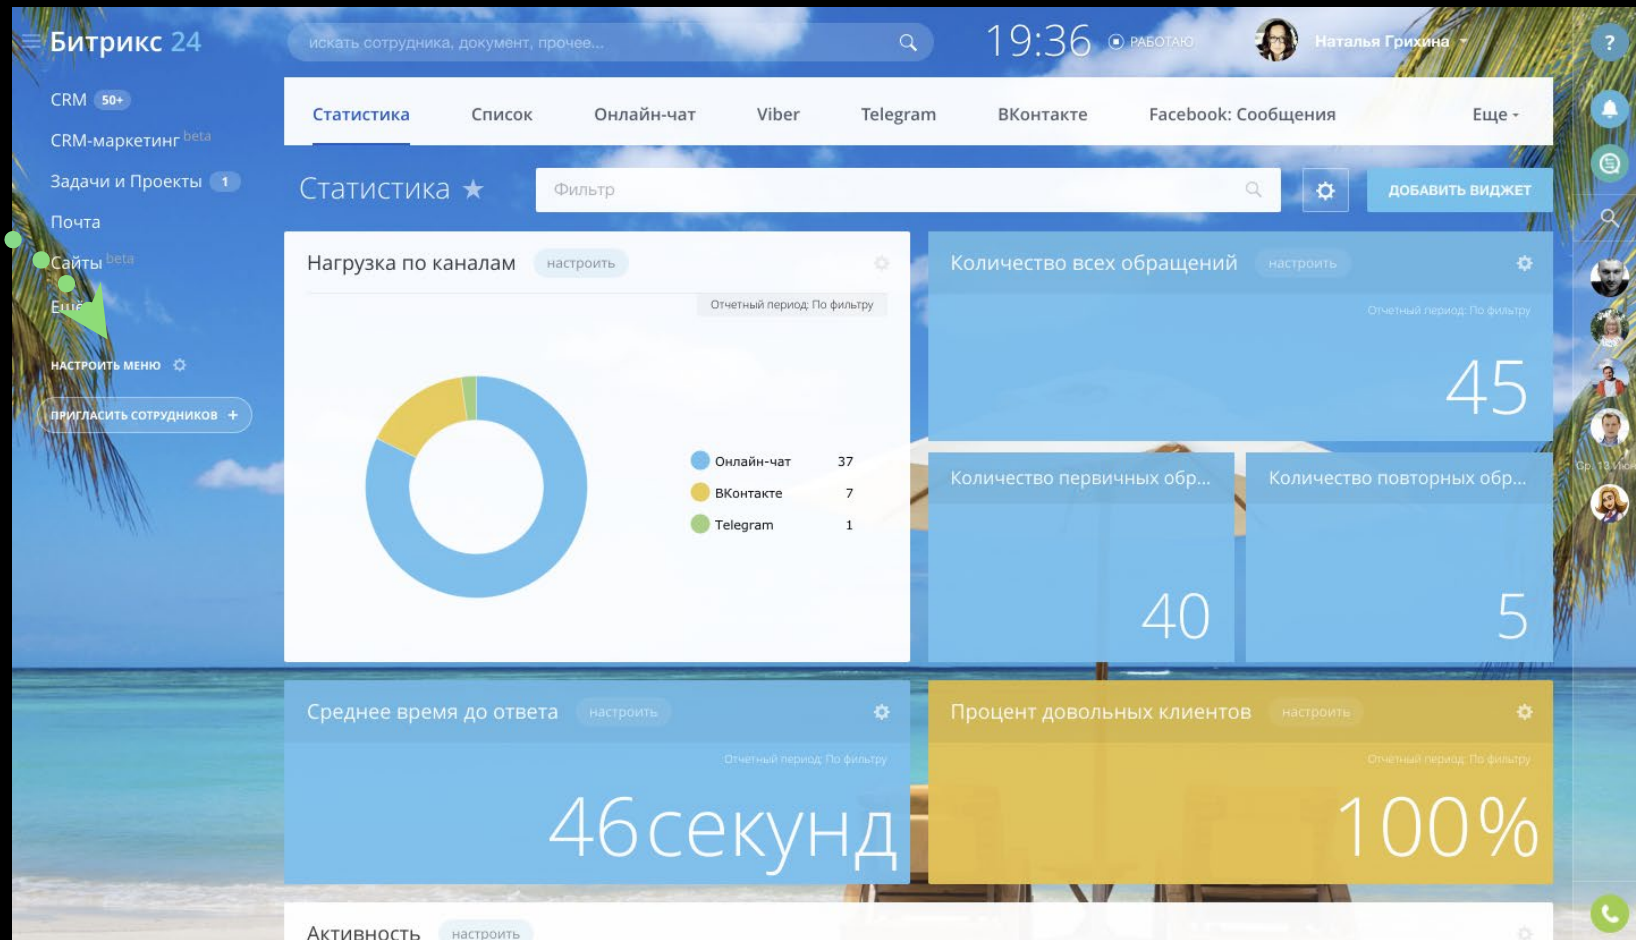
Битрикс 24

искать сотрудника, документ, прочее...

19:36 РАБОТАЮ

Наталья Грихина

?

CRM 50+
CRM-маркетинг beta
Задачи и Проекты 1
Почта
Сайты beta
Ещё
НАСТРОИТЬ МЕНЮ
ПРИГЛАСИТЬ СОТРУДНИКОВ +

Статистика | Список | Онлайн-чат | Viber | Telegram | ВКонтакте | Facebook: Сообщения | Еще

Статистика ★

Фильтр

ДОБАВИТЬ ВИДЖЕТ

Нагрузка по каналам настроить

Отчетный период: По фильтру

| | |
|---|---|
| Онлайн-чат | 37 |
| ВКонтакте | 7 |
| Telegram | 1 |

Количество всех обращений настроить

Отчетный период: По фильтру

45

Количество первичных обр...

40

Количество повторных обр...

5

Среднее время до ответа настроить

Отчетный период: По фильтру

46секунд

Процент довольных клиентов настроить

Отчетный период: По фильтру

100%

Активность настроить

Ср, 13 июн